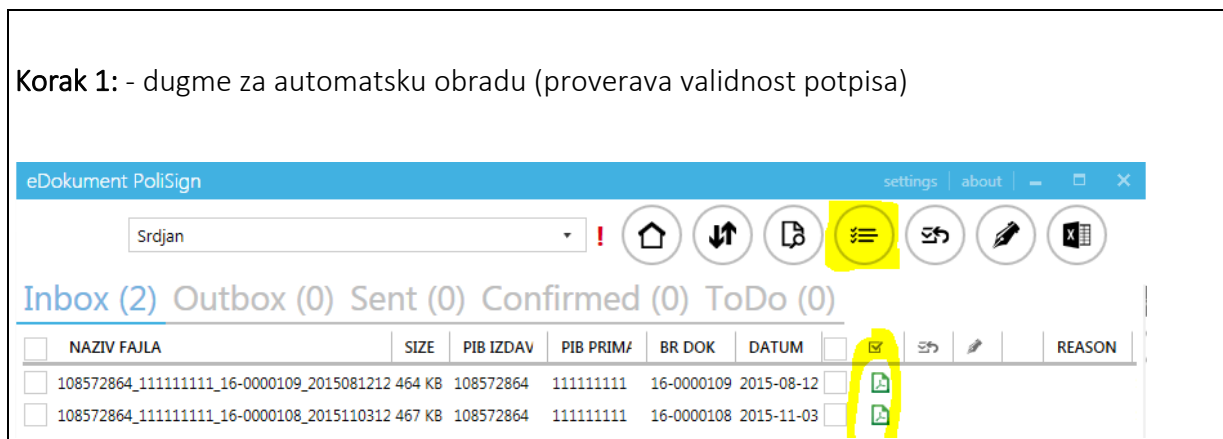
Korak 1: - dugme za automatsku obradu (proverava validnost potpisa)

eDokument PoliSign

settings | about

Srdjan

!

Inbox (2) Outbox (0) Sent (0) Confirmed (0) ToDo (0)

| | NAZIV FAJLA | SIZE | PIB IZDAV | PIB PRIMA | BR DOK | DATUM | | | | | REASON |
|---|---|---|---|---|---|---|---|---|---|---|---|
| | 108572864_111111111_16-0000109_2015081212 | 464 KB | 108572864 | 111111111 | 16-0000109 | 2015-08-12 | | | | | |
| | 108572864_111111111_16-0000108_2015110312 | 467 KB | 108572864 | 111111111 | 16-0000108 | 2015-11-03 | | | | | |